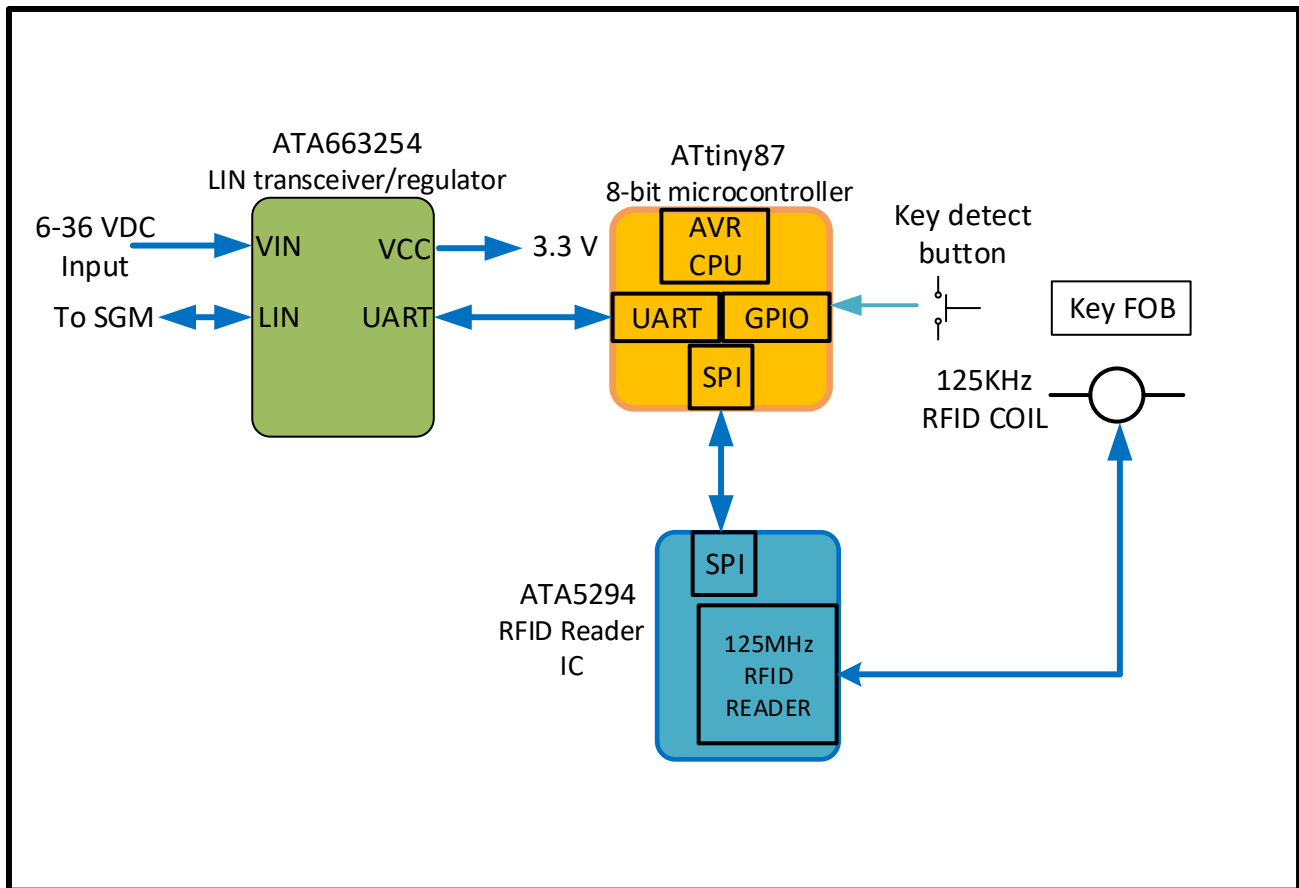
ATA663254
LIN transceiver/regulator

6-36 VDC
Input

VIN

VCC

3.3 V

To SGM

LIN

UART

ATtiny87
8-bit microcontroller

AVR
CPU

UART

GPIO

SPI

Key detect
button

Key FOB

125KHz
RFID COIL

ATA5294
RFID Reader
IC

SPI

125MHz
RFID
READER